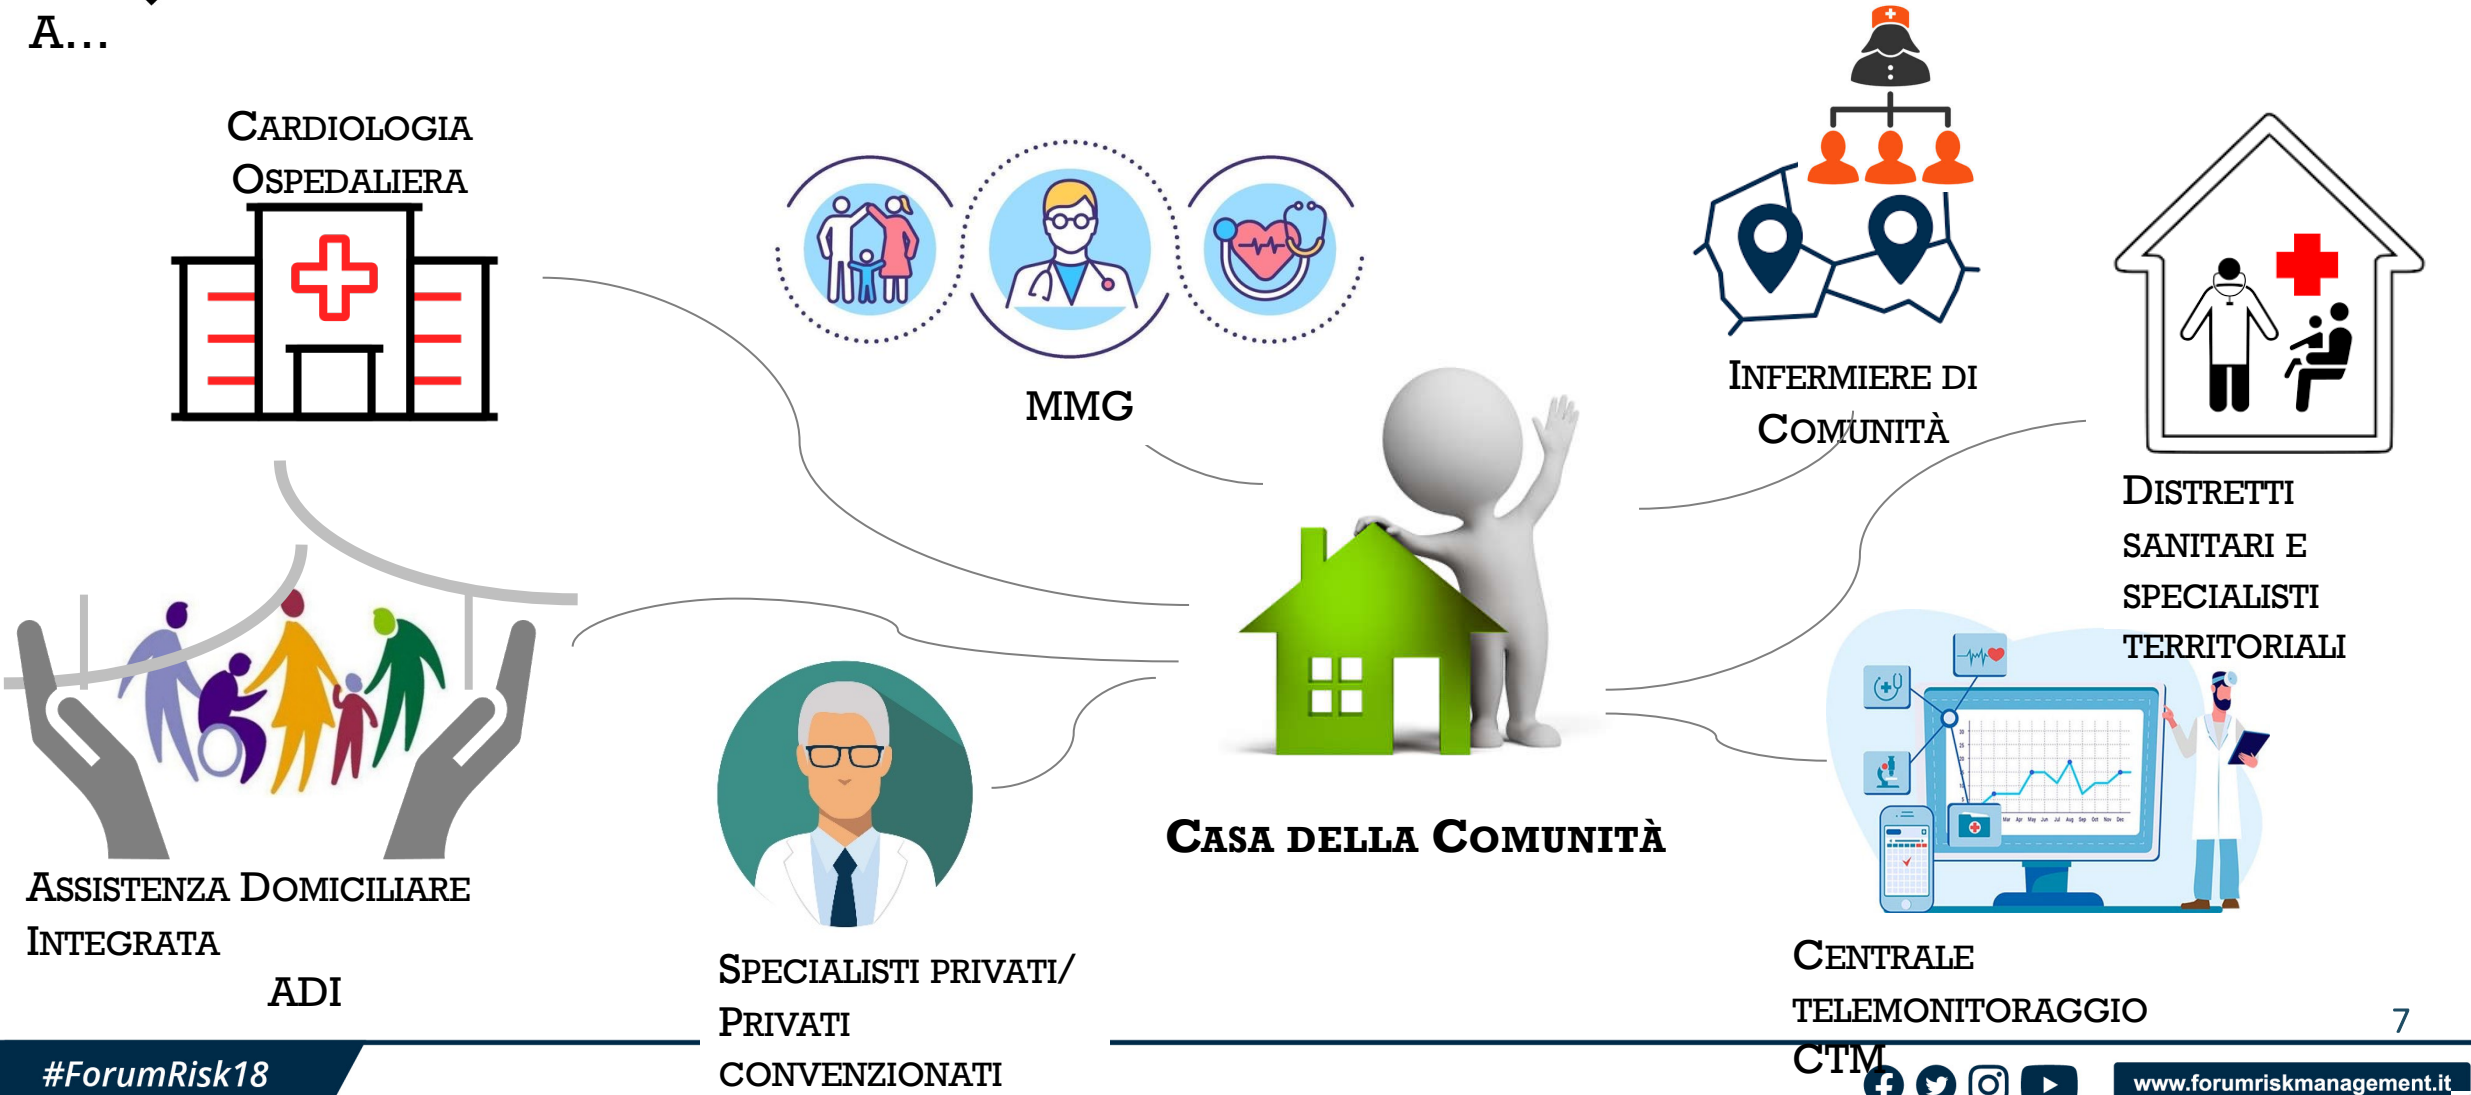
A…

Cardiologia Ospedaliera

MMG

Infermiere di Comunità

Distretti sanitari e specialisti territoriali

Casa della Comunità

Assistenza Domiciliare Integrata
ADI

Specialisti privati/ Privati convenzionati

Centrale telemonitoraggio CTM

7

#ForumRisk18

www.forumriskmanagement.it